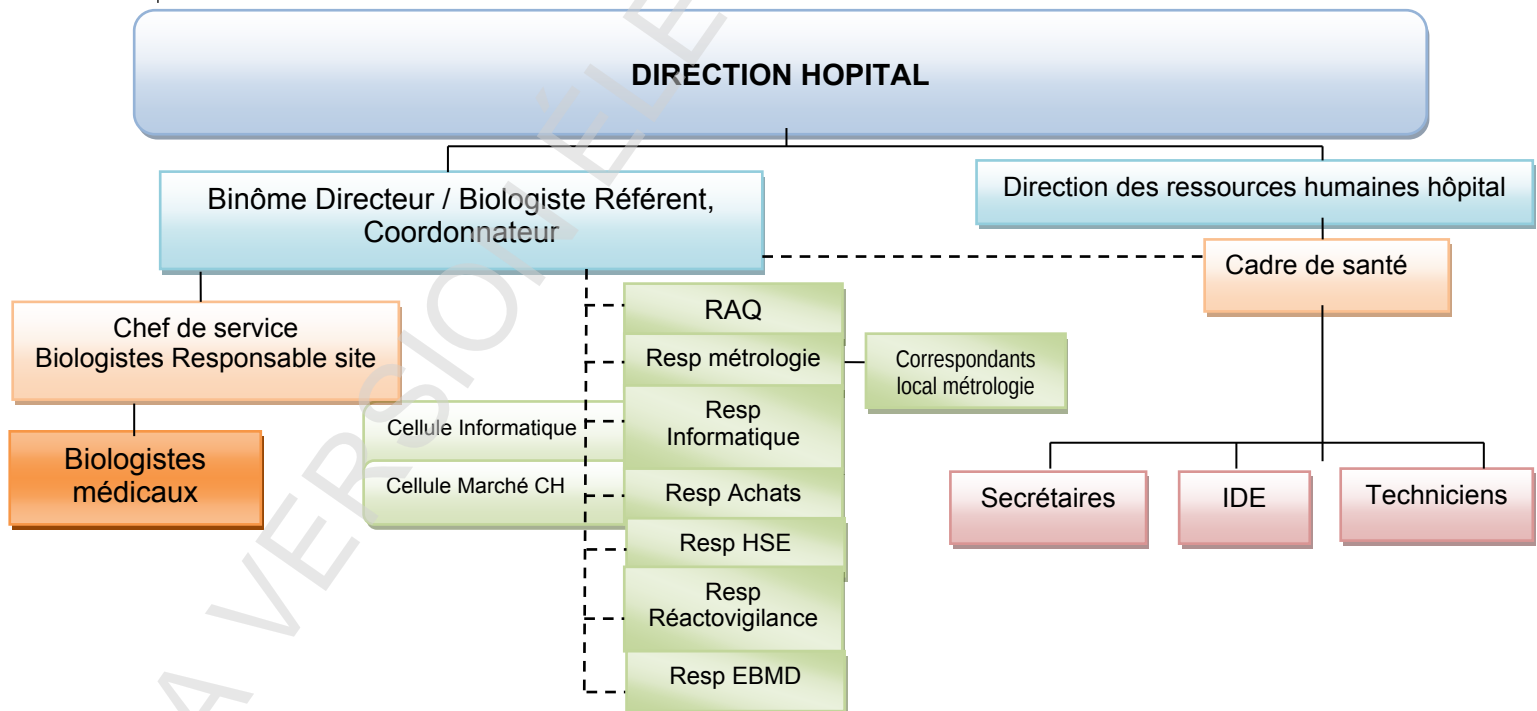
DIRECTION HOPITAL

Binôme Directeur / Biologiste Référent, Coordonnateur

Direction des ressources humaines hôpital

Cadre de santé

Chef de service
Biologistes Responsable site

Biologistes médicaux

RAQ

Resp métrologie

Correspondants local métrologie

Cellule Informatique

Resp Informatique

Cellule Marché CH

Resp Achats

Resp HSE

Resp Réactovigilance

Resp EBMD

Secrétaires

IDE

Techniciens

A VERSION ÉLE